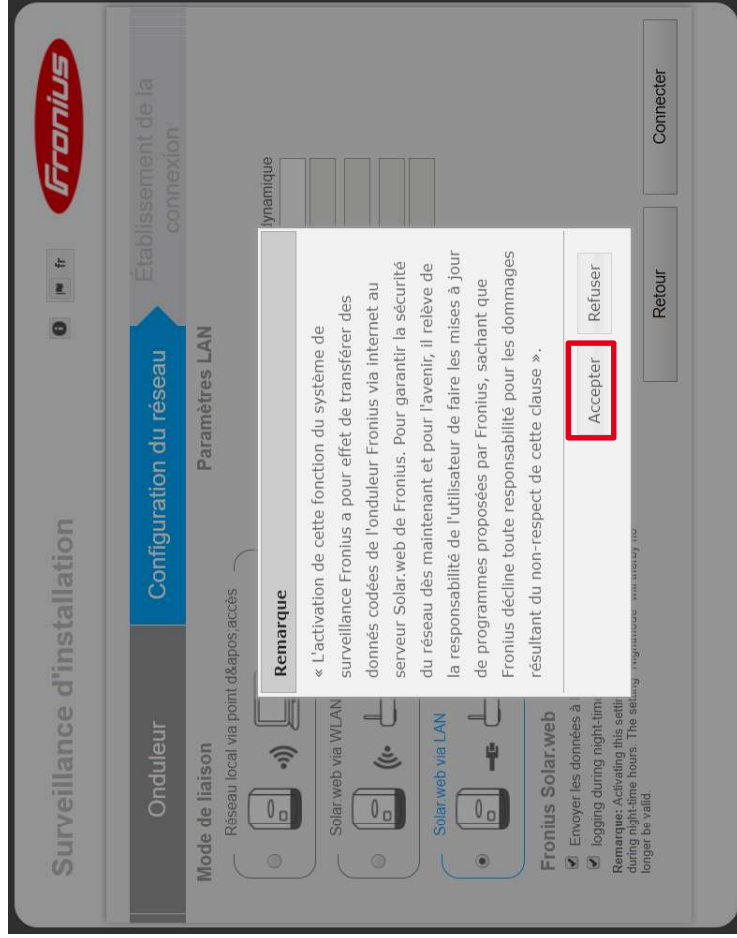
Surveillance d'installation

Fronius

fr

Onduleur

Configuration du réseau

Établissement de la connexion

Mode de liaison

Réseau local via point d&apos;accès

Solar.web via WLAN

Solar.web via LAN

Paramètres LAN

dynamique

Fronius Solar.web

Envoyer les données à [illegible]

logging during night-time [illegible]

Remarque: Activating this setting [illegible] during night-time hours. The setting "Nightmode" will directly no longer be valid.

Remarque

« L'activation de cette fonction du système de surveillance Fronius a pour effet de transférer des donnés codées de l'onduleur Fronius via internet au serveur Solar.web de Fronius. Pour garantir la sécurité du réseau dès maintenant et pour l'avenir, il relève de la responsabilité de l'utilisateur de faire les mises à jour de programmes proposées par Fronius, sachant que Fronius décline toute responsabilité pour les dommages résultant du non-respect de cette clause ».

Accepter

Refuser

Retour

Connecter